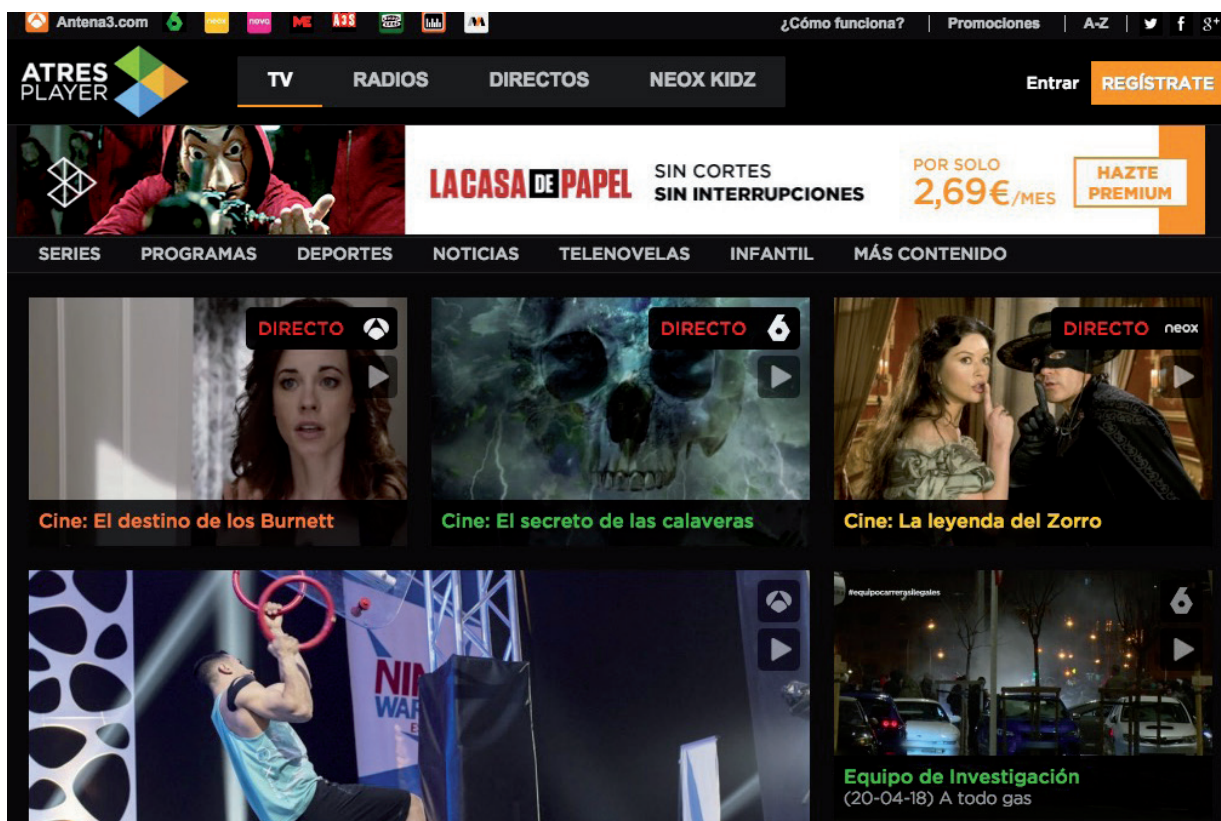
Antena3.com 6 neox nova ME A3S

¿Cómo funciona? | Promociones | A-Z | f g+

ATRES PLAYER

TV RADIOS DIRECTOS NEOX KIDZ

Entrar REGÍSTRATE

LACASA DE PAPEL SIN CORTES SIN INTERRUPCIONES POR SOLO 2,69€/MES HAZTE PREMIUM

SERIES PROGRAMAS DEPORTES NOTICIAS TELENOVELAS INFANTIL MÁS CONTENIDO

DIRECTO

Cine: El destino de los Burnett

DIRECTO 6

Cine: El secreto de las calaveras

DIRECTO neox

Cine: La leyenda del Zorro

NIN WAR

6

#equipocarrerasilegales

Equipo de Investigación
(20-04-18) A todo gas